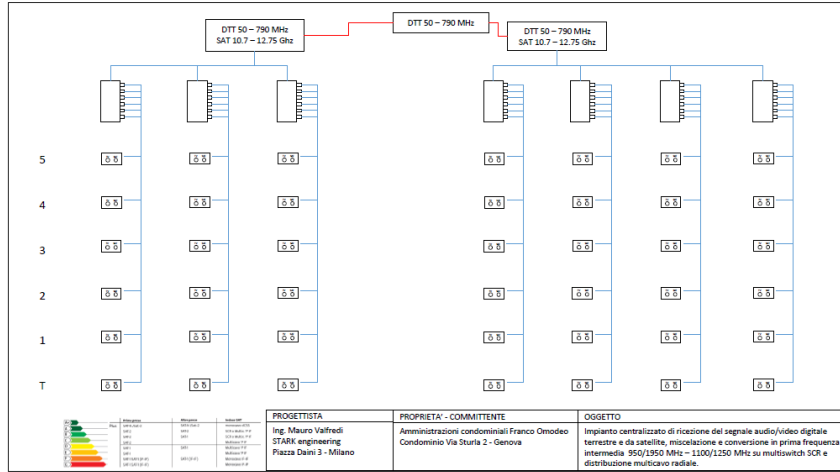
DTT 50 – 790 MHz
SAT 10.7 – 12.75 Ghz

DTT 50 – 790 MHz

DTT 50 – 790 MHz
SAT 10.7 – 12.75 Ghz

5
4
3
2
1
T

| PROGETTISTA | PROPRIETA' - COMMITTENTE | OGGETTO |
|---|---|---|
| Ing. Mauro Valfredi<br>STARK engineering<br>Piazza Daini 3 - Milano | Amministrazioni condominiali Franco Omodeo<br>Condominio Via Sturla 2 - Genova | Impianto centralizzato di ricezione del segnale audio/video digitale terrestre e da satellite, miscelazione e conversione in prima frequenza intermedia 950/1950 MHz – 1100/1250 MHz su multiswitch SCR e distribuzione multicavo radiale. |